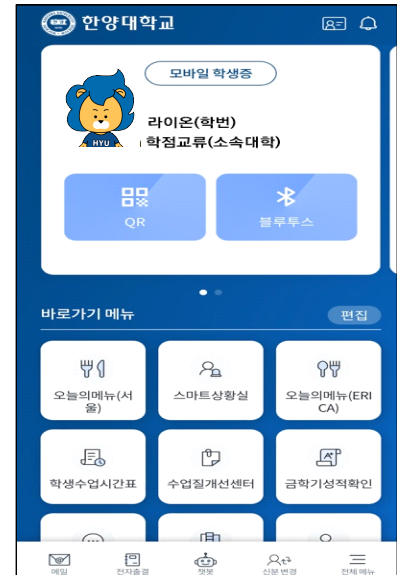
한양대학교

모바일 학생증

HYU

라이온(학번)
학점교류(소속대학)

QR

블루투스

바로가기 메뉴

편집

오늘의메뉴(서울)

스마트상황실

오늘의메뉴(ERICA)

학생수업시간표

수업질개선센터

금학기성적확인

메일

전자출결

챗봇

신분 변경

전체 메뉴